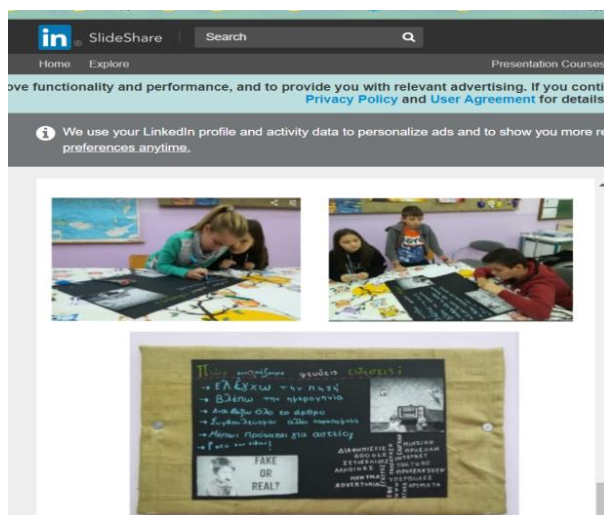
in SlideShare Search

Home Explore Presentation Courses

ove functionality and performance, and to provide you with relevant advertising. If you conti Privacy Policy and User Agreement for details

We use your LinkedIn profile and activity data to personalize ads and to show you more r preferences anytime.

Πώς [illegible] ψευδείς ειδήσεις
→ Ελέγχω την πηγή
→ Βλέπω την ημερομηνία
→ Διαβάζω όλο το άρθρο
→ Συμβουλεύομαι άλλες πηγές
→ Μήπως πρόκειται για αστείο;
→ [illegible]

FAKE OR REAL?

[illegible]